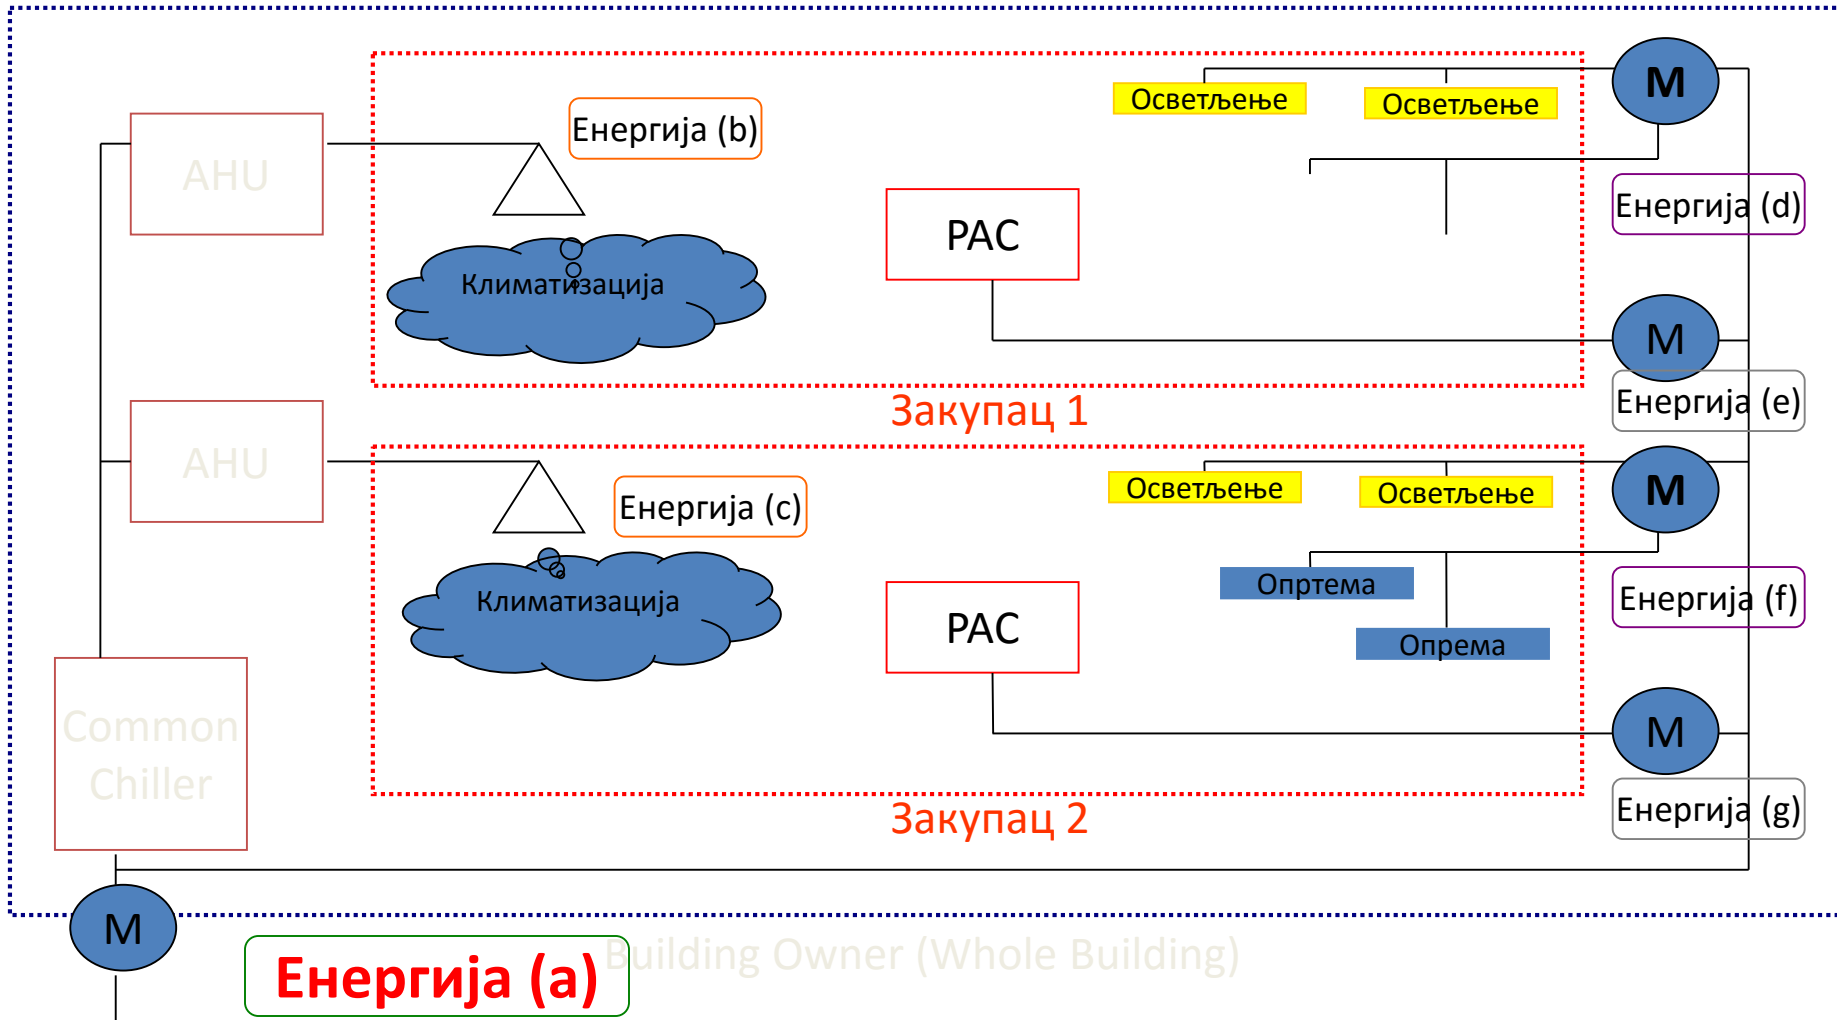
Енергија (b)

Осветљење

Осветљење

M

AHU

PAC

Енергија (d)

Климатизација

M

Енергија (e)

Закупац 1

AHU

Енергија (c)

Осветљење

Осветљење

M

Климатизација

Опртема

Енергија (f)

PAC

Опрема

Common Chiller

M

Енергија (g)

Закупац 2

M

Енергија (а)

Building Owner (Whole Building)